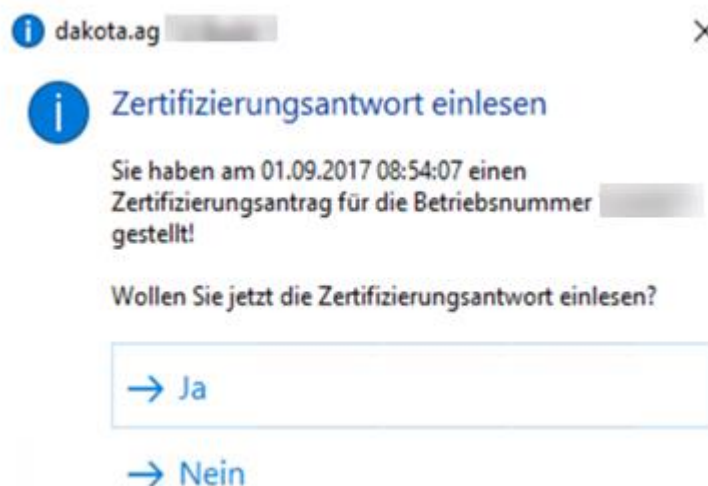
dakota.ag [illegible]

×

Zertifizierungsantwort einlesen

Sie haben am 01.09.2017 08:54:07 einen Zertifizierungsantrag für die Betriebsnummer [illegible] gestellt!

Wollen Sie jetzt die Zertifizierungsantwort einlesen?

→ Ja

→ Nein